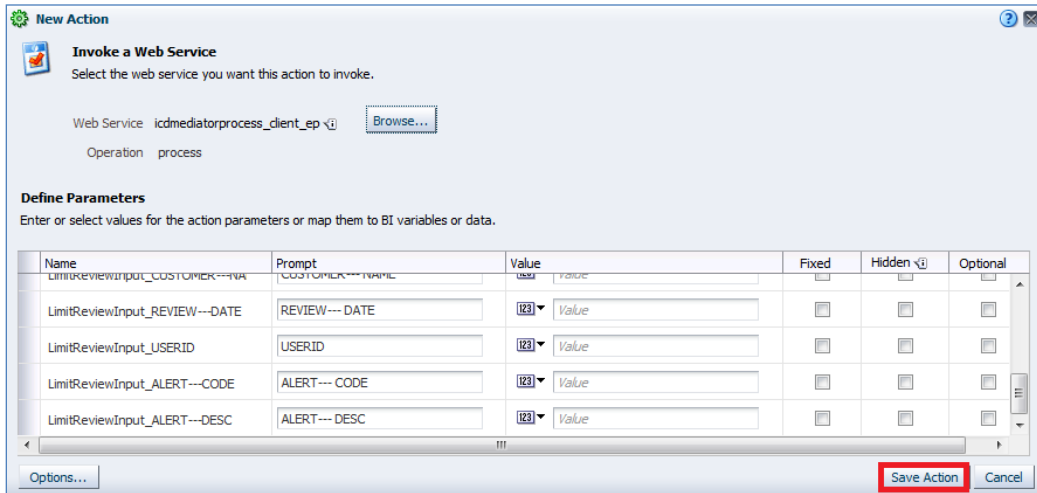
New Action

Invoke a Web Service
Select the web service you want this action to invoke.

Web Service icdmediatorprocess_client_ep Browse...
Operation process

Define Parameters
Enter or select values for the action parameters or map them to BI variables or data.

| Name | Prompt | Value | Fixed | Hidden | Optional |
|---|---|---|---|---|---|
| LimitReviewInput_CUSTOMER---NA | CUSTOMER--- NAME | Value | | | |
| LimitReviewInput_REVIEW---DATE | REVIEW--- DATE | Value | | | |
| LimitReviewInput_USERID | USERID | Value | | | |
| LimitReviewInput_ALERT---CODE | ALERT--- CODE | Value | | | |
| LimitReviewInput_ALERT---DESC | ALERT--- DESC | Value | | | |

Options... Save Action Cancel